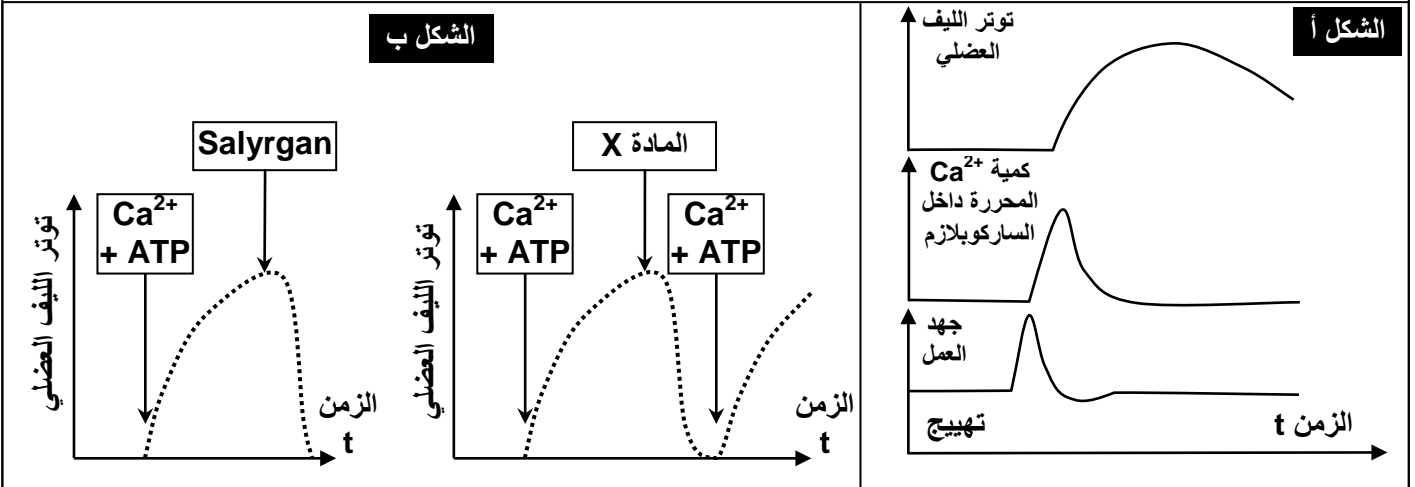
الشكل أ

توتر الليف العضلي

كمية $Ca^{2+}$ المحررة داخل الساركوبلازم

جهد العمل

تهييج

الزمن t

الشكل ب

المادة X

$Ca^{2+}$ + ATP

$Ca^{2+}$ + ATP

توتر الليف العضلي

الزمن t

Salyrgan

$Ca^{2+}$ + ATP

توتر الليف العضلي

الزمن t